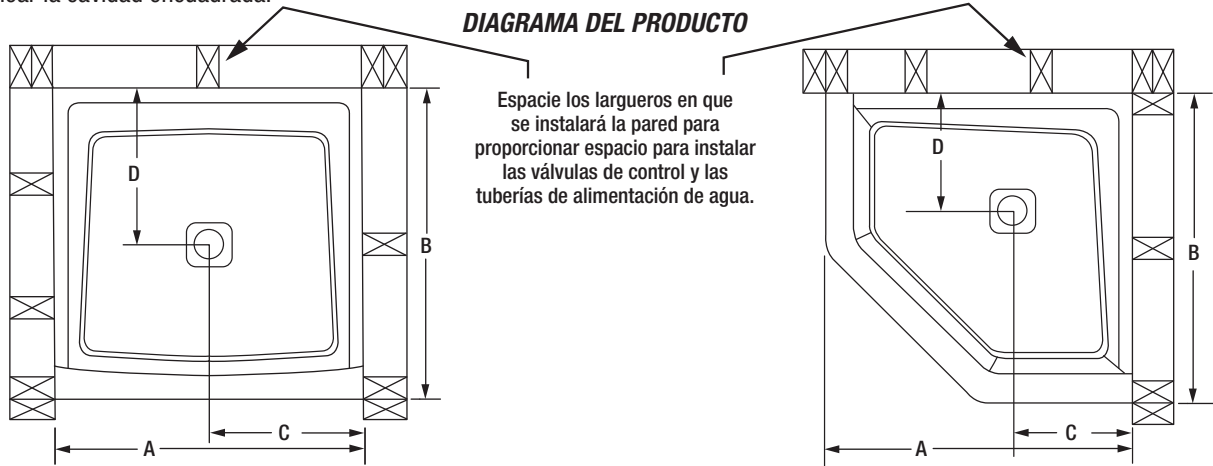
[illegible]

DIAGRAMA DEL PRODUCTO

Espacie los largueros en que se instalará la pared para proporcionar espacio para instalar las válvulas de control y las tuberías de alimentación de agua.

D

B

C

A

D

B

C

A